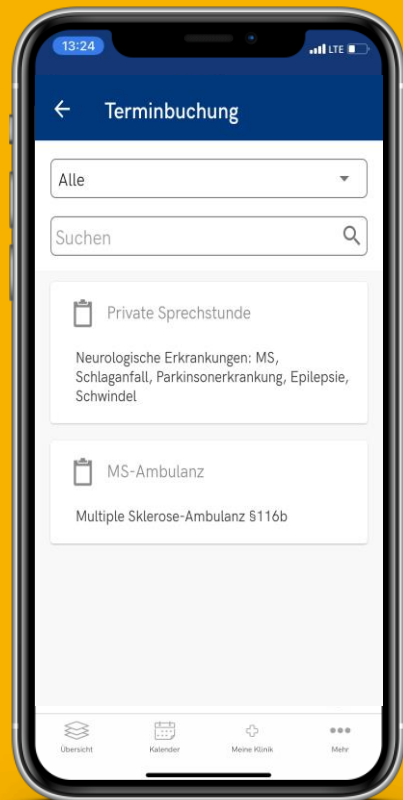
13:24
LTE

Terminbuchung

Alle

Suchen

Private Sprechstunde

Neurologische Erkrankungen: MS, Schlaganfall, Parkinsonerkrankung, Epilepsie, Schwindel

MS-Ambulanz

Multiple Sklerose-Ambulanz §116b

Übersicht
Kalender
Meine Klinik
Mehr